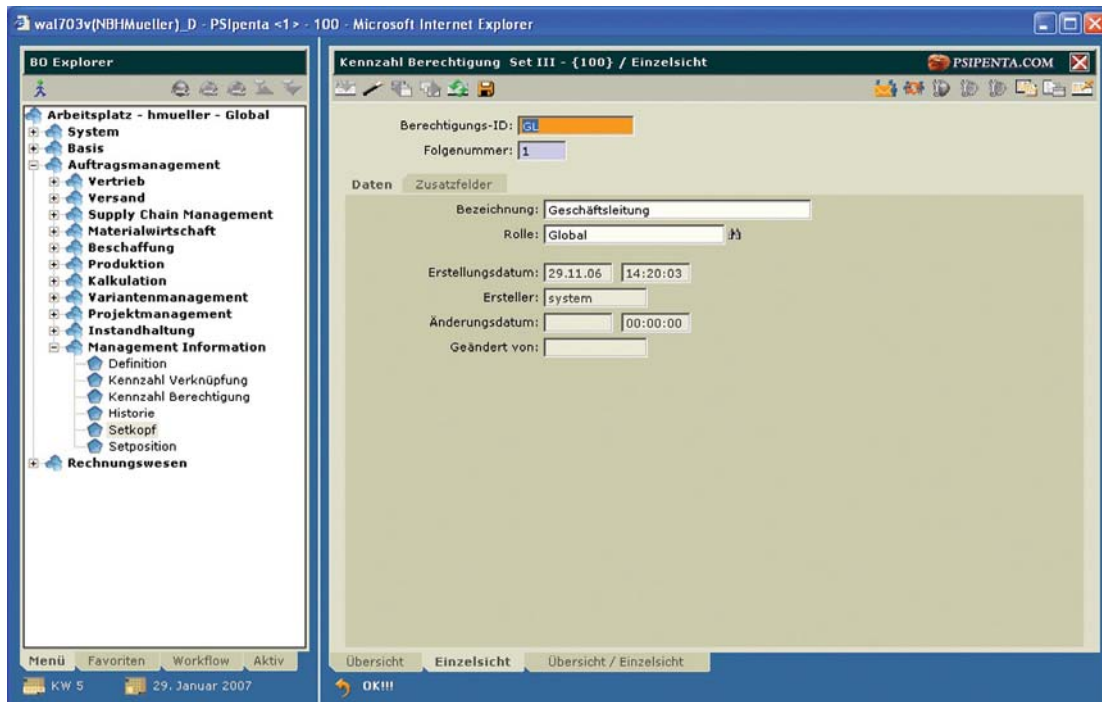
wal703v(NBHMueller)_D - PSIpenta <1> - 100 - Microsoft Internet Explorer

BO Explorer

Arbeitsplatz - hmueller - Global
System
Basis
Auftragsmanagement
Vertrieb
Versand
Supply Chain Management
Materialwirtschaft
Beschaffung
Produktion
Kalkulation
Variantenmanagement
Projektmanagement
Instandhaltung
Management Information
Definition
Kennzahl Verknüpfung
Kennzahl Berechtigung
Historie
Setkopf
Setposition
Rechnungswesen

Menü | Favoriten | Workflow | Aktiv

KW 5 | 29. Januar 2007

Kennzahl Berechtigung Set III - {100} / Einzelsicht

PSIPENTA.COM

Berechtigungs-ID: GL
Folgenummer: 1

Daten | Zusatzfelder

Bezeichnung: Geschäftsleitung
Rolle: Global

Erstellungsdatum: 29.11.06 14:20:03
Ersteller: system
Änderungsdatum: 00:00:00
Geändert von:

Übersicht | Einzelsicht | Übersicht / Einzelsicht

OK!!!